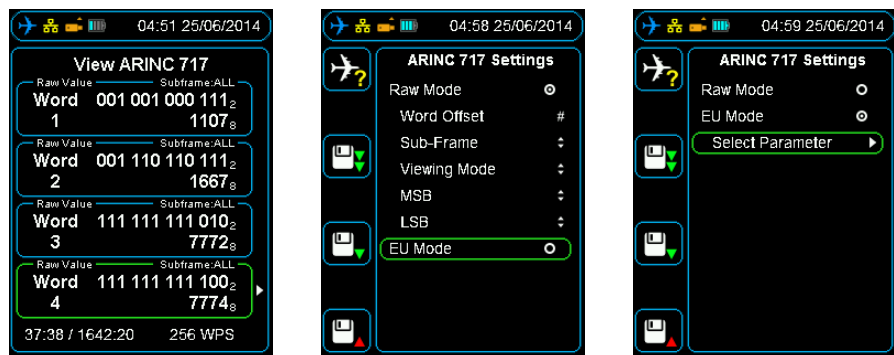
04:51 25/06/2014

View ARINC 717

Raw Value Subframe:ALL
Word 001 001 000 $111_2$
1 $1107_8$

Raw Value Subframe:ALL
Word 001 110 110 $111_2$
2 $1667_8$

Raw Value Subframe:ALL
Word 111 111 111 $010_2$
3 $7772_8$

Raw Value Subframe:ALL
Word 111 111 111 $100_2$
4 $7774_8$

37:38 / 1642:20 256 WPS

04:58 25/06/2014

ARINC 717 Settings

Raw Mode
Word Offset #
Sub-Frame
Viewing Mode
MSB
LSB
EU Mode

04:59 25/06/2014

ARINC 717 Settings

Raw Mode
EU Mode
Select Parameter